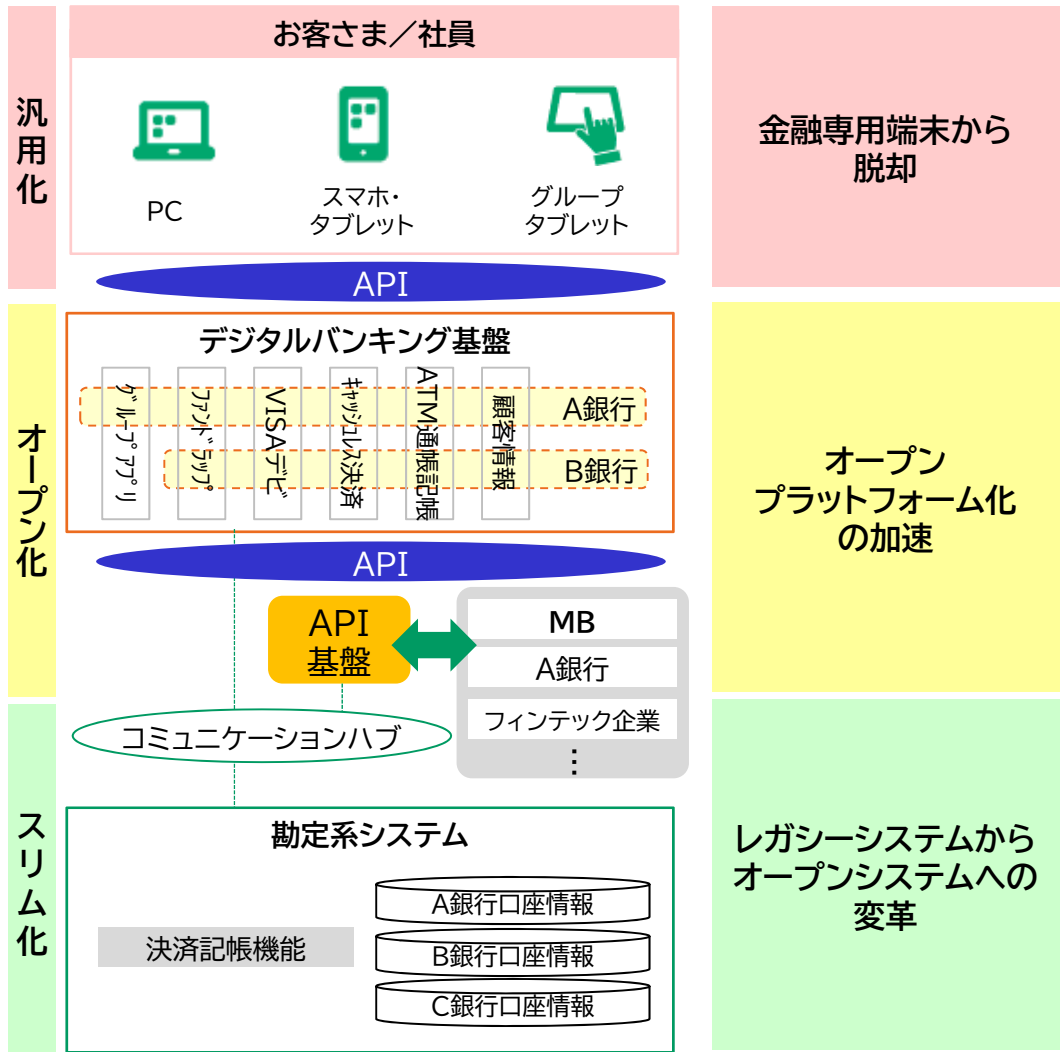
汎用化

お客さま／社員

PC

スマホ・タブレット

グループタブレット

金融専用端末から脱却

API

オープン化

デジタルバンキング基盤

グループアプリ

ファンドラップ

VISAデビ

キャッシュレス決済

ATM通帳記帳

顧客情報

A銀行

B銀行

オープンプラットフォーム化の加速

API

API基盤

MB

A銀行

フィンテック企業

⋮

コミュニケーションハブ

スリム化

勘定系システム

決済記帳機能

A銀行口座情報

B銀行口座情報

C銀行口座情報

レガシーシステムからオープンシステムへの変革